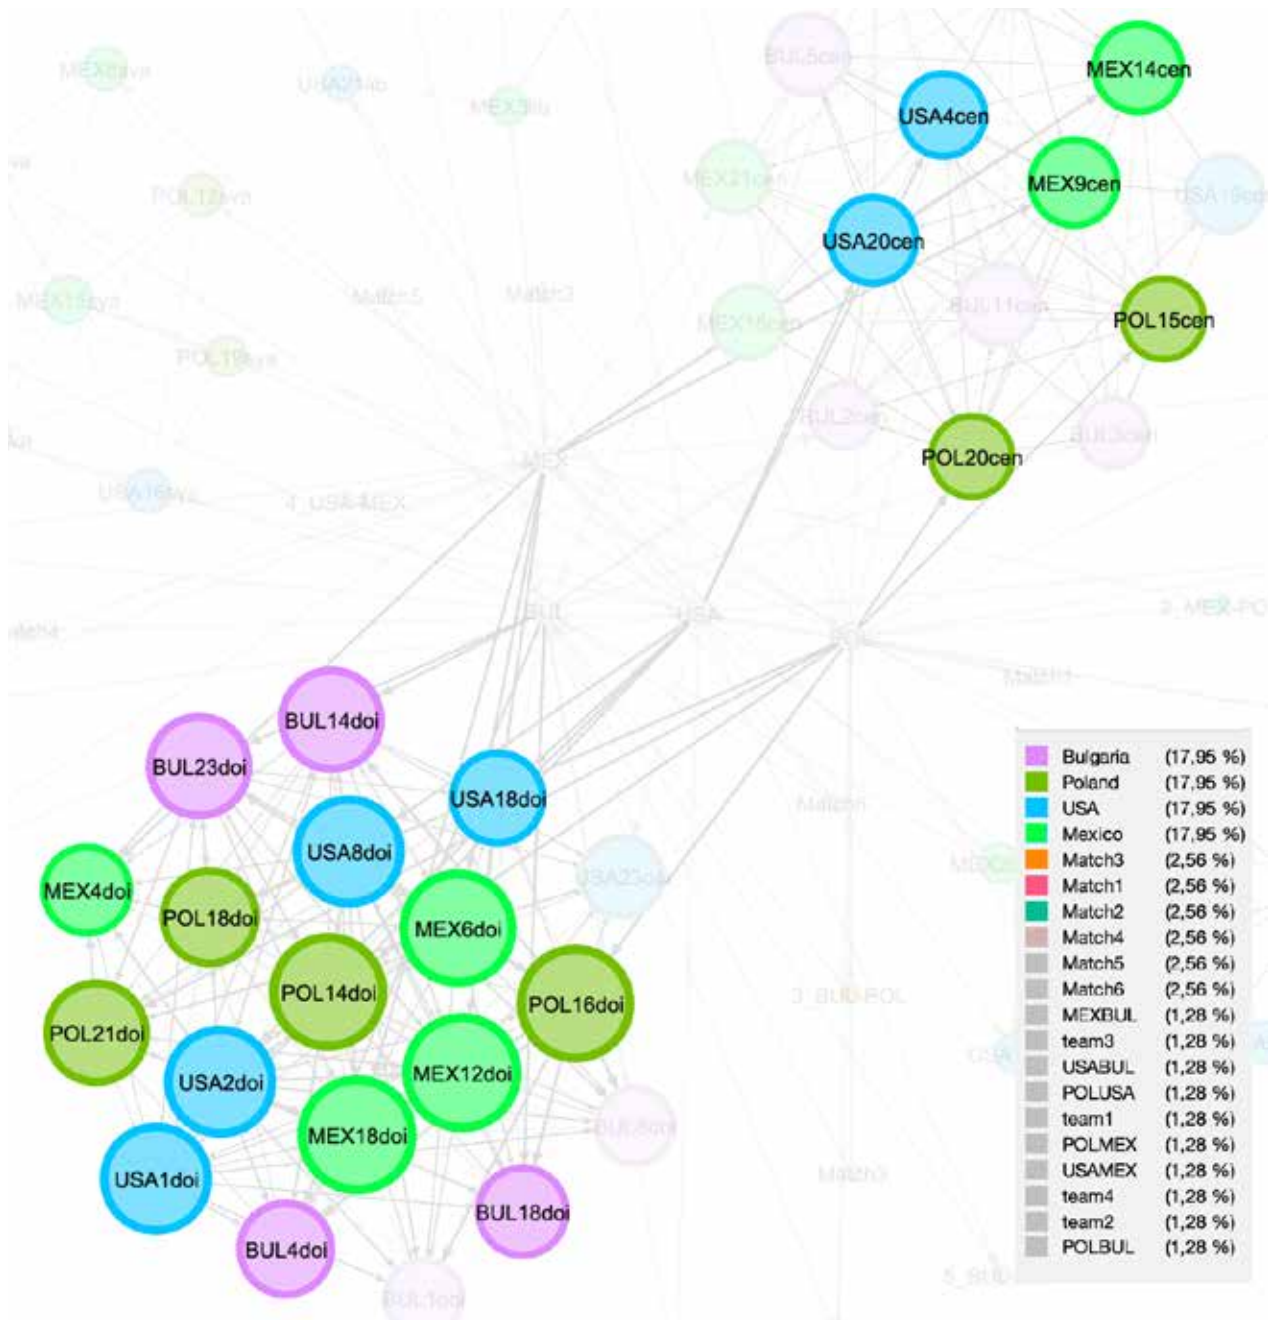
MEX14cen
USA4cen
MEX9cen
USA20cen
POL15cen
POL20cen
BUL14doi
BUL23doi
USA18doi
USA8doi
MEX4doi
POL18doi
MEX6doi
POL14doi
POL16doi
POL21doi
USA2doi
MEX12doi
MEX18doi
USA1doi
BUL18doi
BUL4doi

| | |
|---|---|
| Bulgaria | (17,95 %) |
| Poland | (17,95 %) |
| USA | (17,95 %) |
| Mexico | (17,95 %) |
| Match3 | (2,56 %) |
| Match1 | (2,56 %) |
| Match2 | (2,56 %) |
| Match4 | (2,56 %) |
| Match5 | (2,56 %) |
| Match6 | (2,56 %) |
| MEXBUL | (1,28 %) |
| team3 | (1,28 %) |
| USABUL | (1,28 %) |
| POLUSA | (1,28 %) |
| team1 | (1,28 %) |
| POLMEX | (1,28 %) |
| USAMEX | (1,28 %) |
| team4 | (1,28 %) |
| team2 | (1,28 %) |
| POLBUL | (1,28 %) |